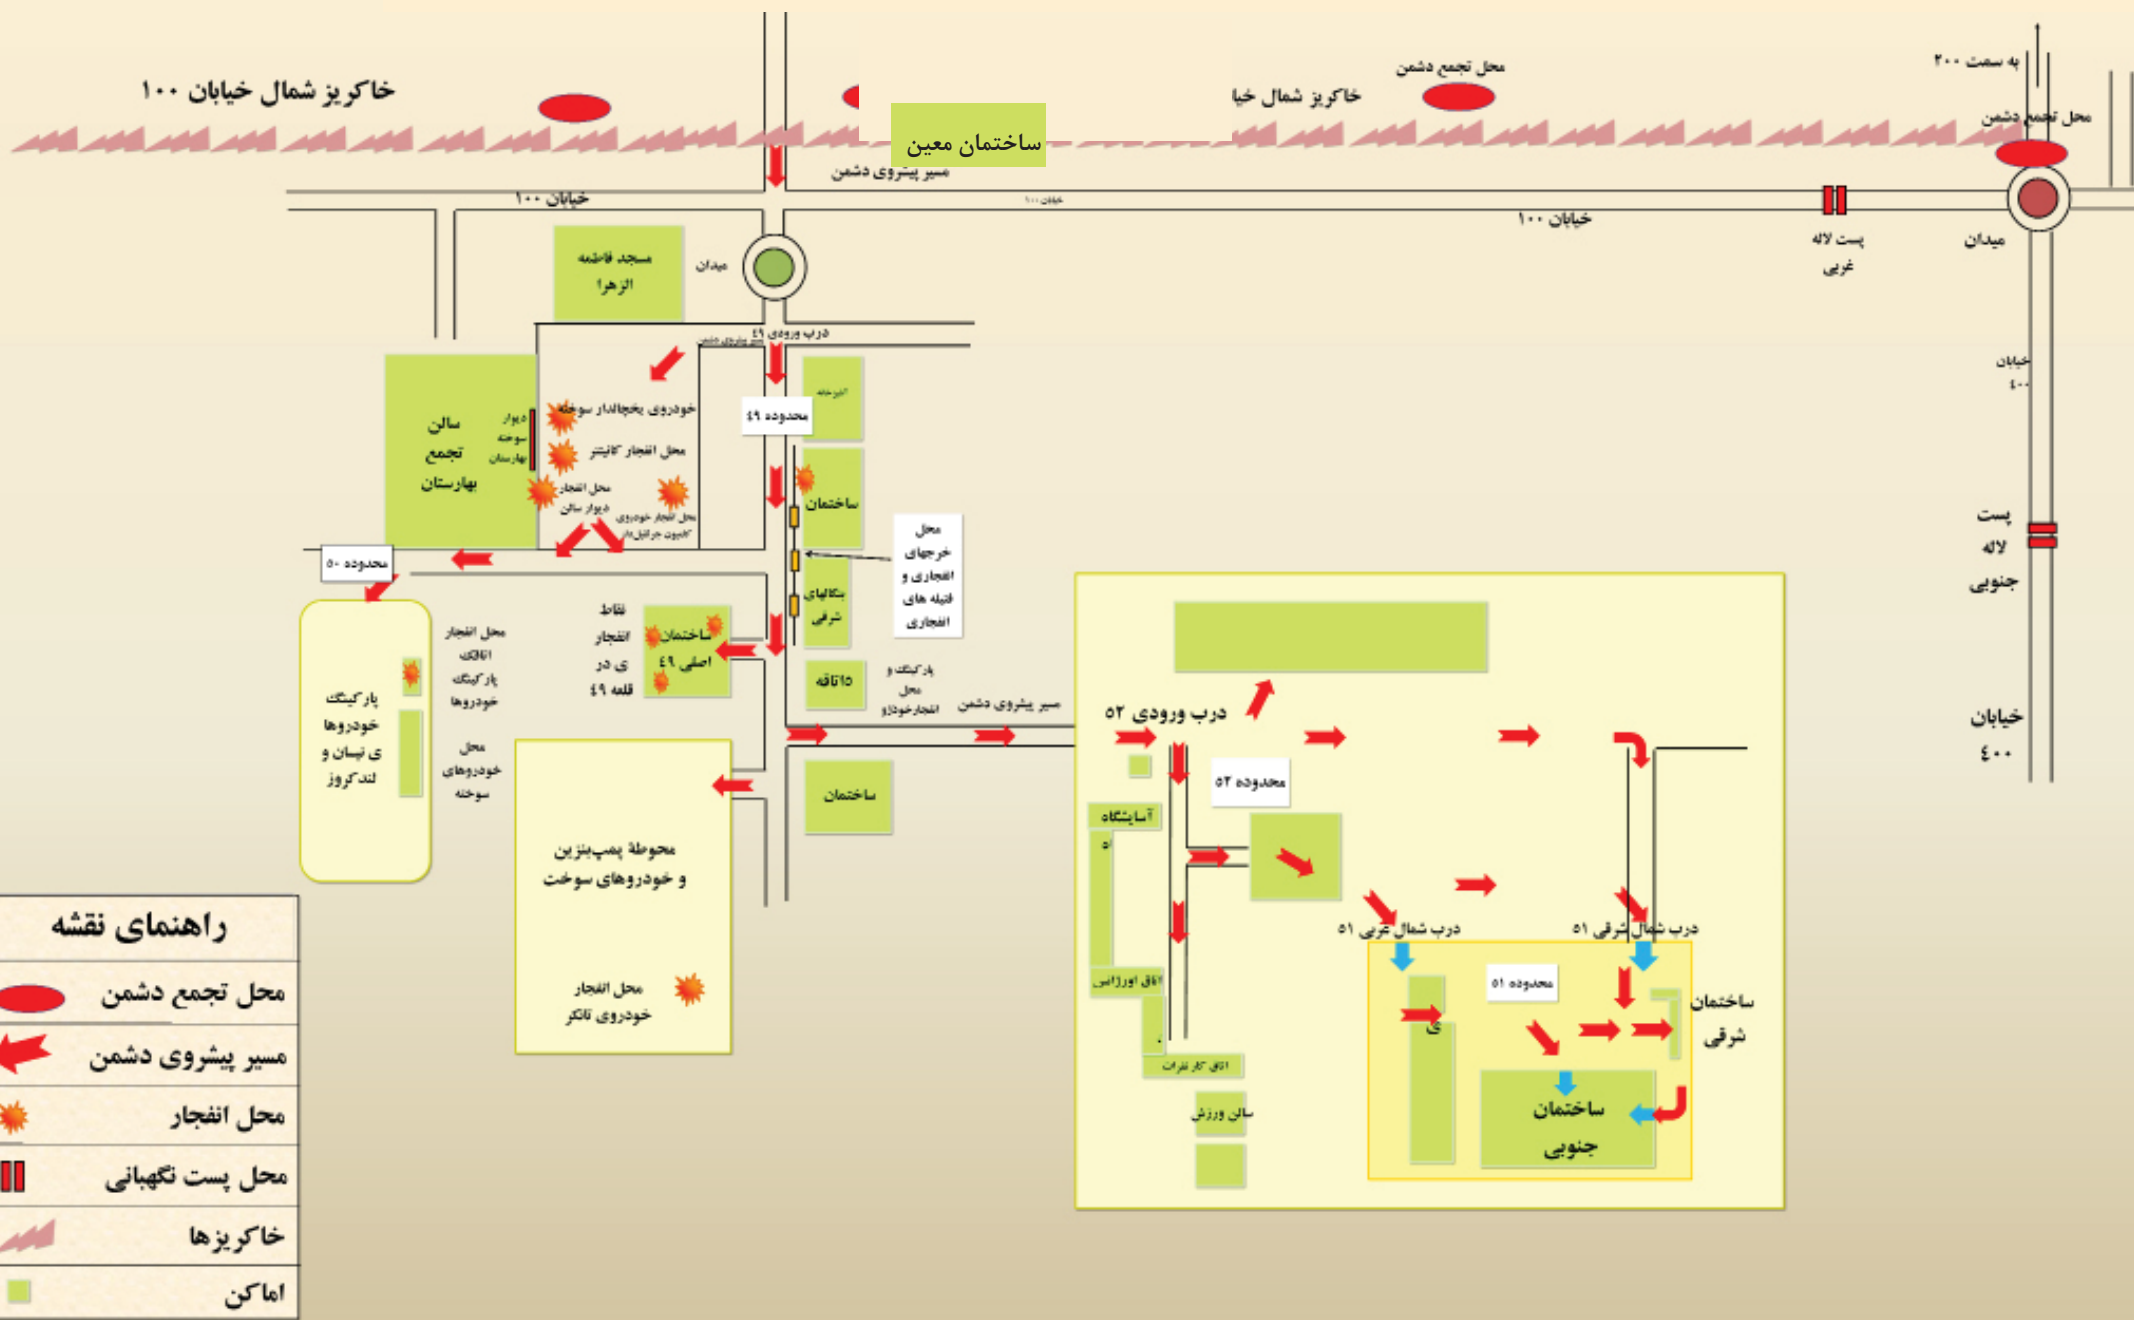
خاکریز شمال خیابان ۱۰۰

ساختمان معین

مسیر پیشروی دشمن

خاکریز شمال خیا

محل تجمع دشمن

به سمت ۲۰۰

محل تجمع دشمن

خیابان ۱۰۰

خیابان ۱۰۰

پست لاله غربی

میدان

مسجد فاطمه الزهرا

میدان

درب ورودی ۴۹

محدوده ۴۹

سالن تجمع بهارستان

دیوار سوخته بهارستان

خودروی یخچالدار سوخته

محل انفجار کانیتر

محل انفجار دیوار سالن

محل انفجار خودروی

ساختمان

محل خرجهای انفجاری و فتیله های انفجاری

محدوده ۵۰

بنگالهای شرقی

نقاط انفجاری در قلعه ۴۹

ساختمان اصلی ۴۹

محل انفجار اتاقک پارکینگ خودروها

پارکینگ خودروها ی نیسان و لندکروز

محل خودروهای سوخته

۱۵اتاقه

پارکینگ و محل انفجارخودرو

مسیر پیشروی دشمن

درب ورودی ۵۲

خیابان ۴۰۰

پست لاله جنوبی

خیابان ۴۰۰

محدوده ۵۲

آسایشگاه

ساختمان

محوطهٔ پمپ‌بنزین و خودروهای سوخت

محل انفجار خودروی تانکر

درب شمال غربی ۵۱

درب شمال شرقی ۵۱

محدوده ۵۱

ساختمان شرقی

اتاق اورژانس

اتاق کار نفرات

سالن ورزش

ساختمان جنوبی

راهنمای نقشه

محل تجمع دشمن

مسیر پیشروی دشمن

محل انفجار

محل پست نگهبانی

خاکریزها

اماکن